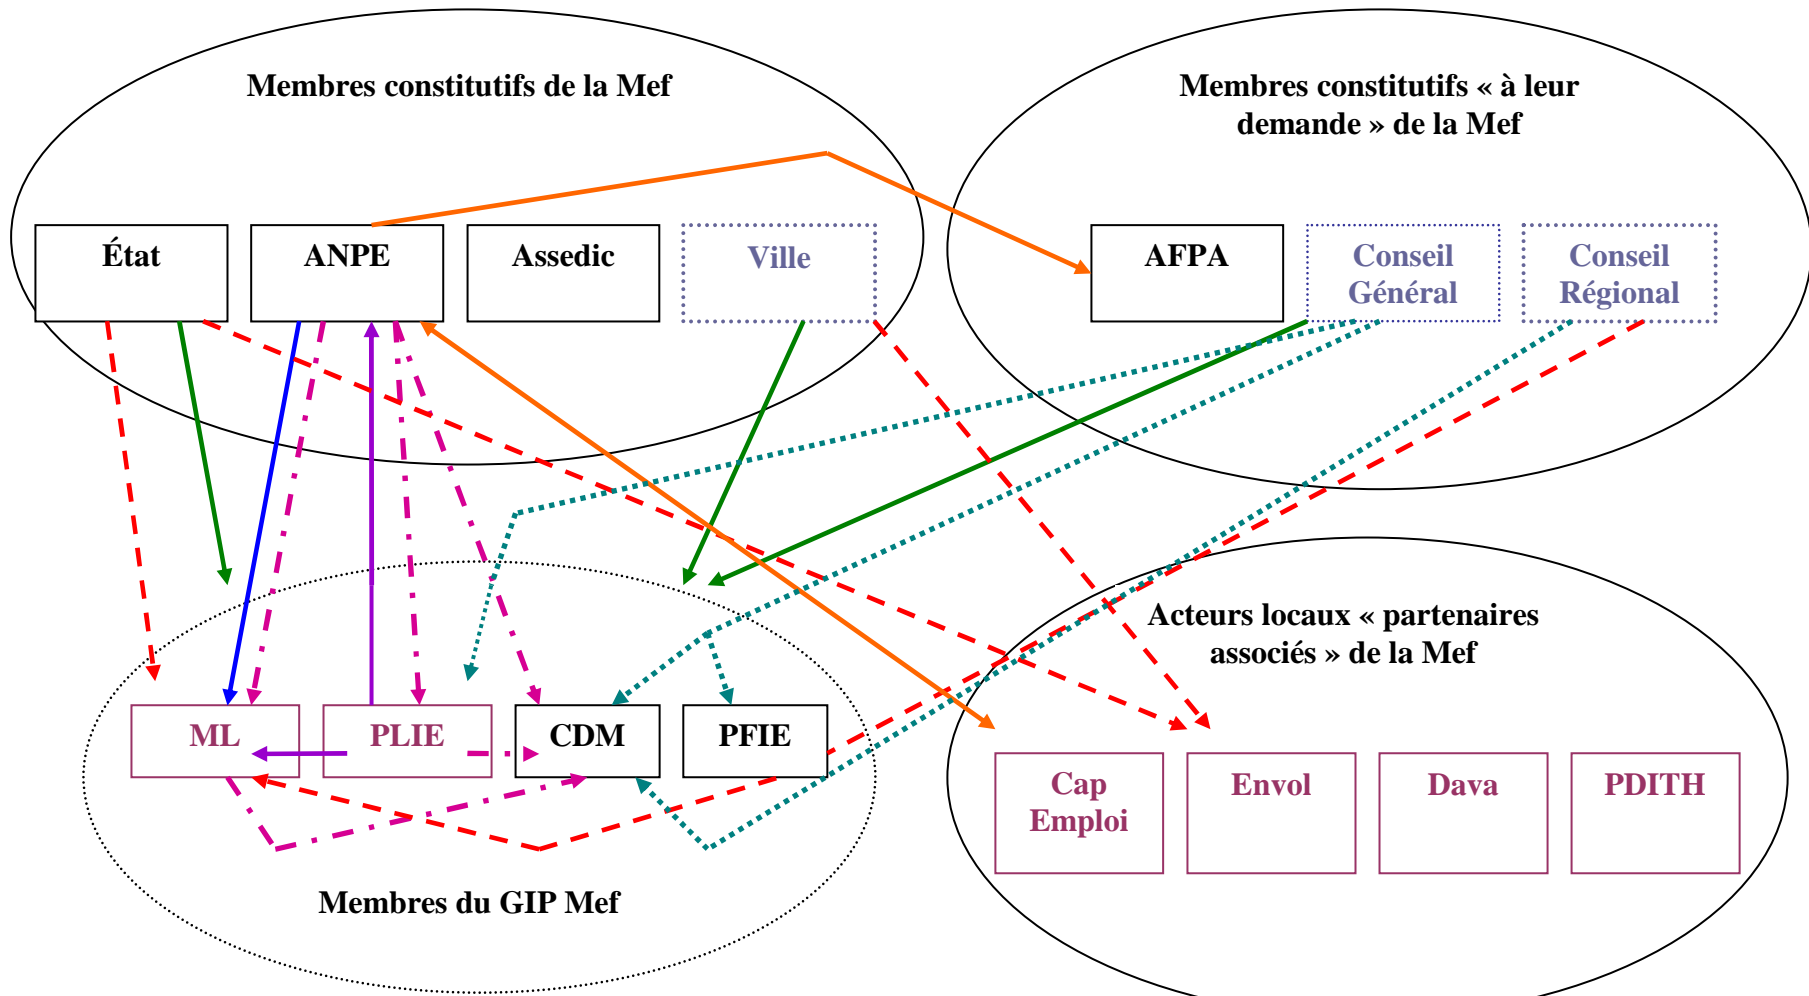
Membres constitutifs de la Mef

État

ANPE

Assedic

Ville

Membres constitutifs « à leur demande » de la Mef

AFPA

Conseil Général

Conseil Régional

ML

PLIE

CDM

PFIE

Membres du GIP Mef

Acteurs locaux « partenaires associés » de la Mef

Cap Emploi

Envol

Dava

PDITH